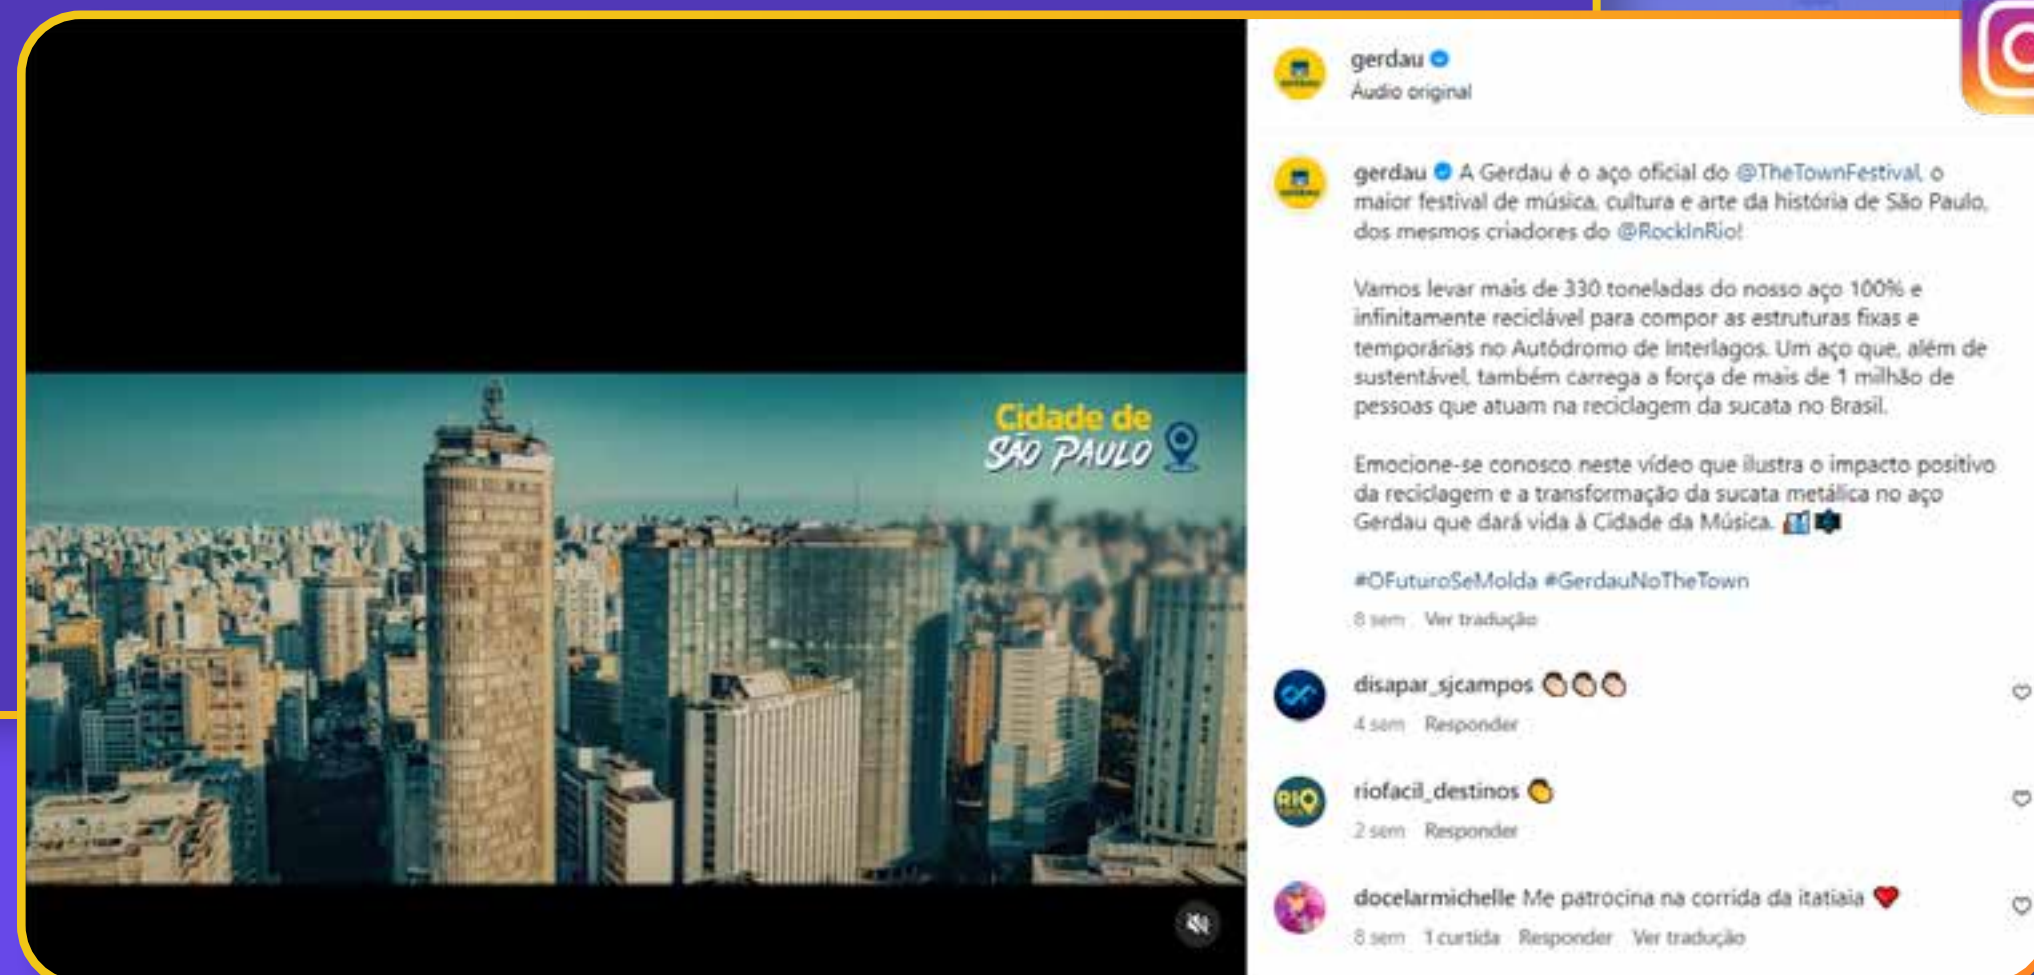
Cidade de
SÃO PAULO

gerdau
Áudio original

gerdau A Gerdau é o aço oficial do @TheTownFestival, o maior festival de música, cultura e arte da história de São Paulo, dos mesmos criadores do @RockInRio!

Vamos levar mais de 330 toneladas do nosso aço 100% e infinitamente reciclável para compor as estruturas fixas e temporárias no Autódromo de Interlagos. Um aço que, além de sustentável, também carrega a força de mais de 1 milhão de pessoas que atuam na reciclagem da sucata no Brasil.

Emocione-se conosco neste vídeo que ilustra o impacto positivo da reciclagem e a transformação da sucata metálica no aço Gerdau que dará vida à Cidade da Música. 🏙️🎶

#OFuturoSeMolda #GerdauNoTheTown

8 sem Ver tradução

disapar_sjcampos 👏👏👏
4 sem Responder

riofacil_destinos 👏
2 sem Responder

docelarmichelle Me patrocina na corrida da itatiaia ❤️
8 sem 1 curtida Responder Ver tradução